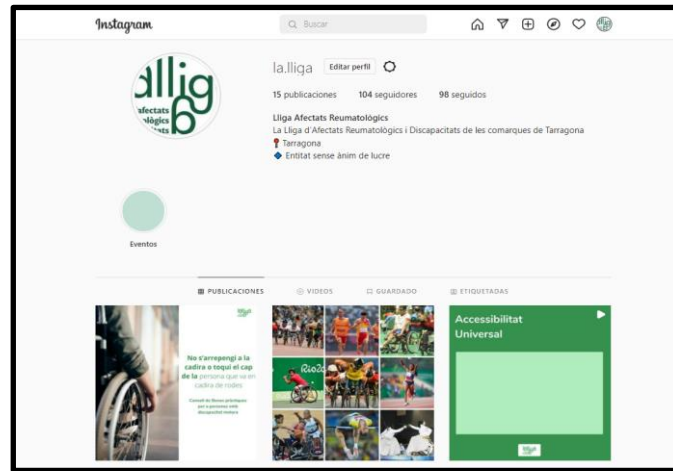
Instagram

Q Buscar

llig
Afectats
ològics
ats

la.lliga Editar perfil

15 publicaciones 104 seguidores 98 seguidos

Lliga Afectats Reumatològics
La Lliga d'Afectats Reumatològics i Discapacitats de les comarques de Tarragona
Tarragona
Entitat sense ànim de lucre

Eventos

PUBLICACIONES VIDEOS GUARDADO ETIQUETADAS

No s'arrepengi a la cadira o toqui el cap de la persona que va en cadira de rodes

Consell de bones pràctiques per a persones amb discapacitat motora

Rio

Accessibilitat Universal